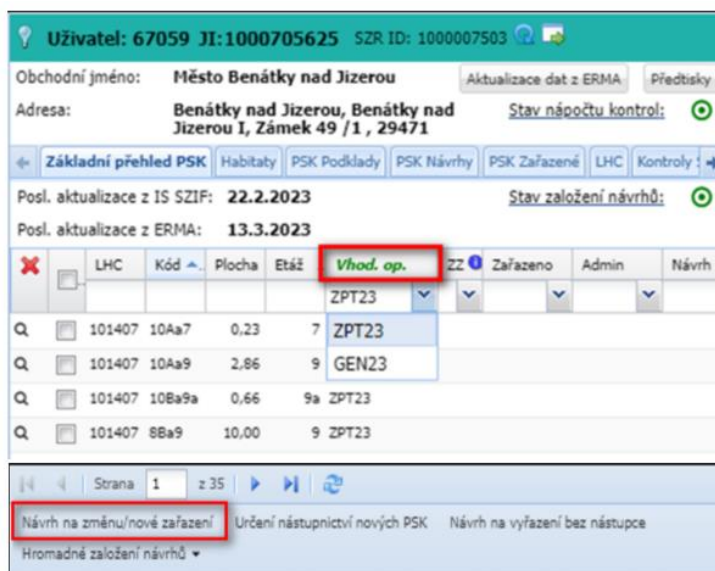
Uživatel: 67059 JI:1000705625 SZR ID: 1000007503

Obchodní jméno: Město Benátky nad Jizerou
Aktualizace dat z ERMA
Předtisky

Adresa: Benátky nad Jizerou, Benátky nad Jizerou I, Zámek 49 /1 , 29471
Stav nápočtu kontrol:

Základní přehled PSK | Habitaty | PSK Podklady | PSK Návrhy | PSK Zařazené | LHC | Kontroly

Posl. aktualizace z IS SZIF: 22.2.2023
Stav založení návrhů:

Posl. aktualizace z ERMA: 13.3.2023

| | | LHC | Kód | Plocha | Etáž | Vhod. op. | ZZ | Zařazeno | Admin | Návrh |
|---|---|---|---|---|---|---|---|---|---|---|
| | | | | | | ZPT23 | | | | |
| Q | | 101407 | 10Aa7 | 0,23 | 7 | ZPT23 | | | | |
| Q | | 101407 | 10Aa9 | 2,86 | 9 | GEN23 | | | | |
| Q | | 101407 | 10Ba9a | 0,66 | 9a | ZPT23 | | | | |
| Q | | 101407 | 8Ba9 | 10,00 | 9 | ZPT23 | | | | |

Strana 1 z 35

Návrh na změnu/nové zařazení
Určení nástupnictví nových PSK
Návrh na vyřazení bez nástupce
Hromadné založení návrhů